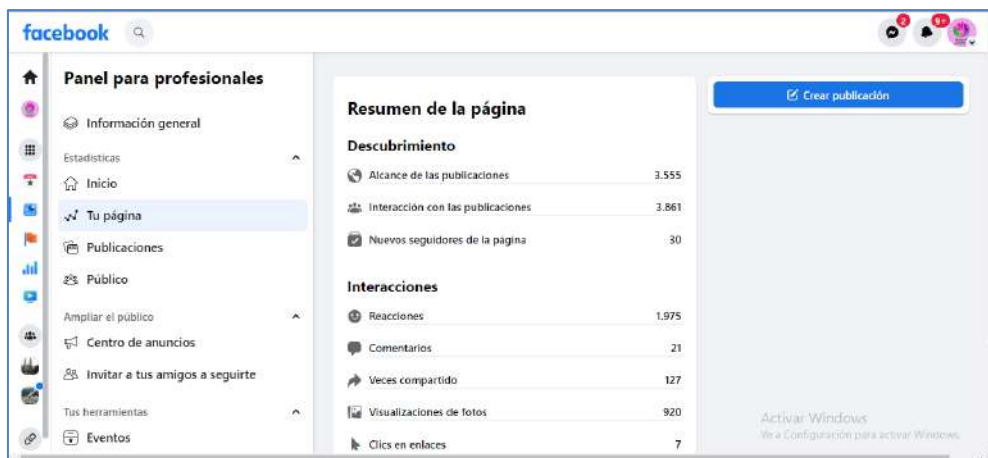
facebook

2 9+

Panel para profesionales

Información general

Estadísticas

Inicio

Tu página

Publicaciones

Público

Ampliar el público

Centro de anuncios

Invitar a tus amigos a seguirte

Tus herramientas

Eventos

Resumen de la página

Descubrimiento

| | |
|---|---|
| Alcance de las publicaciones | 3.555 |
| Interacción con las publicaciones | 3.861 |
| Nuevos seguidores de la página | 30 |

Interacciones

| | |
|---|---|
| Reacciones | 1.975 |
| Comentarios | 21 |
| Veces compartido | 127 |
| Visualizaciones de fotos | 920 |
| Clics en enlaces | 7 |

Crear publicación

Activar Windows
Ve a Configuración para activar Windows.